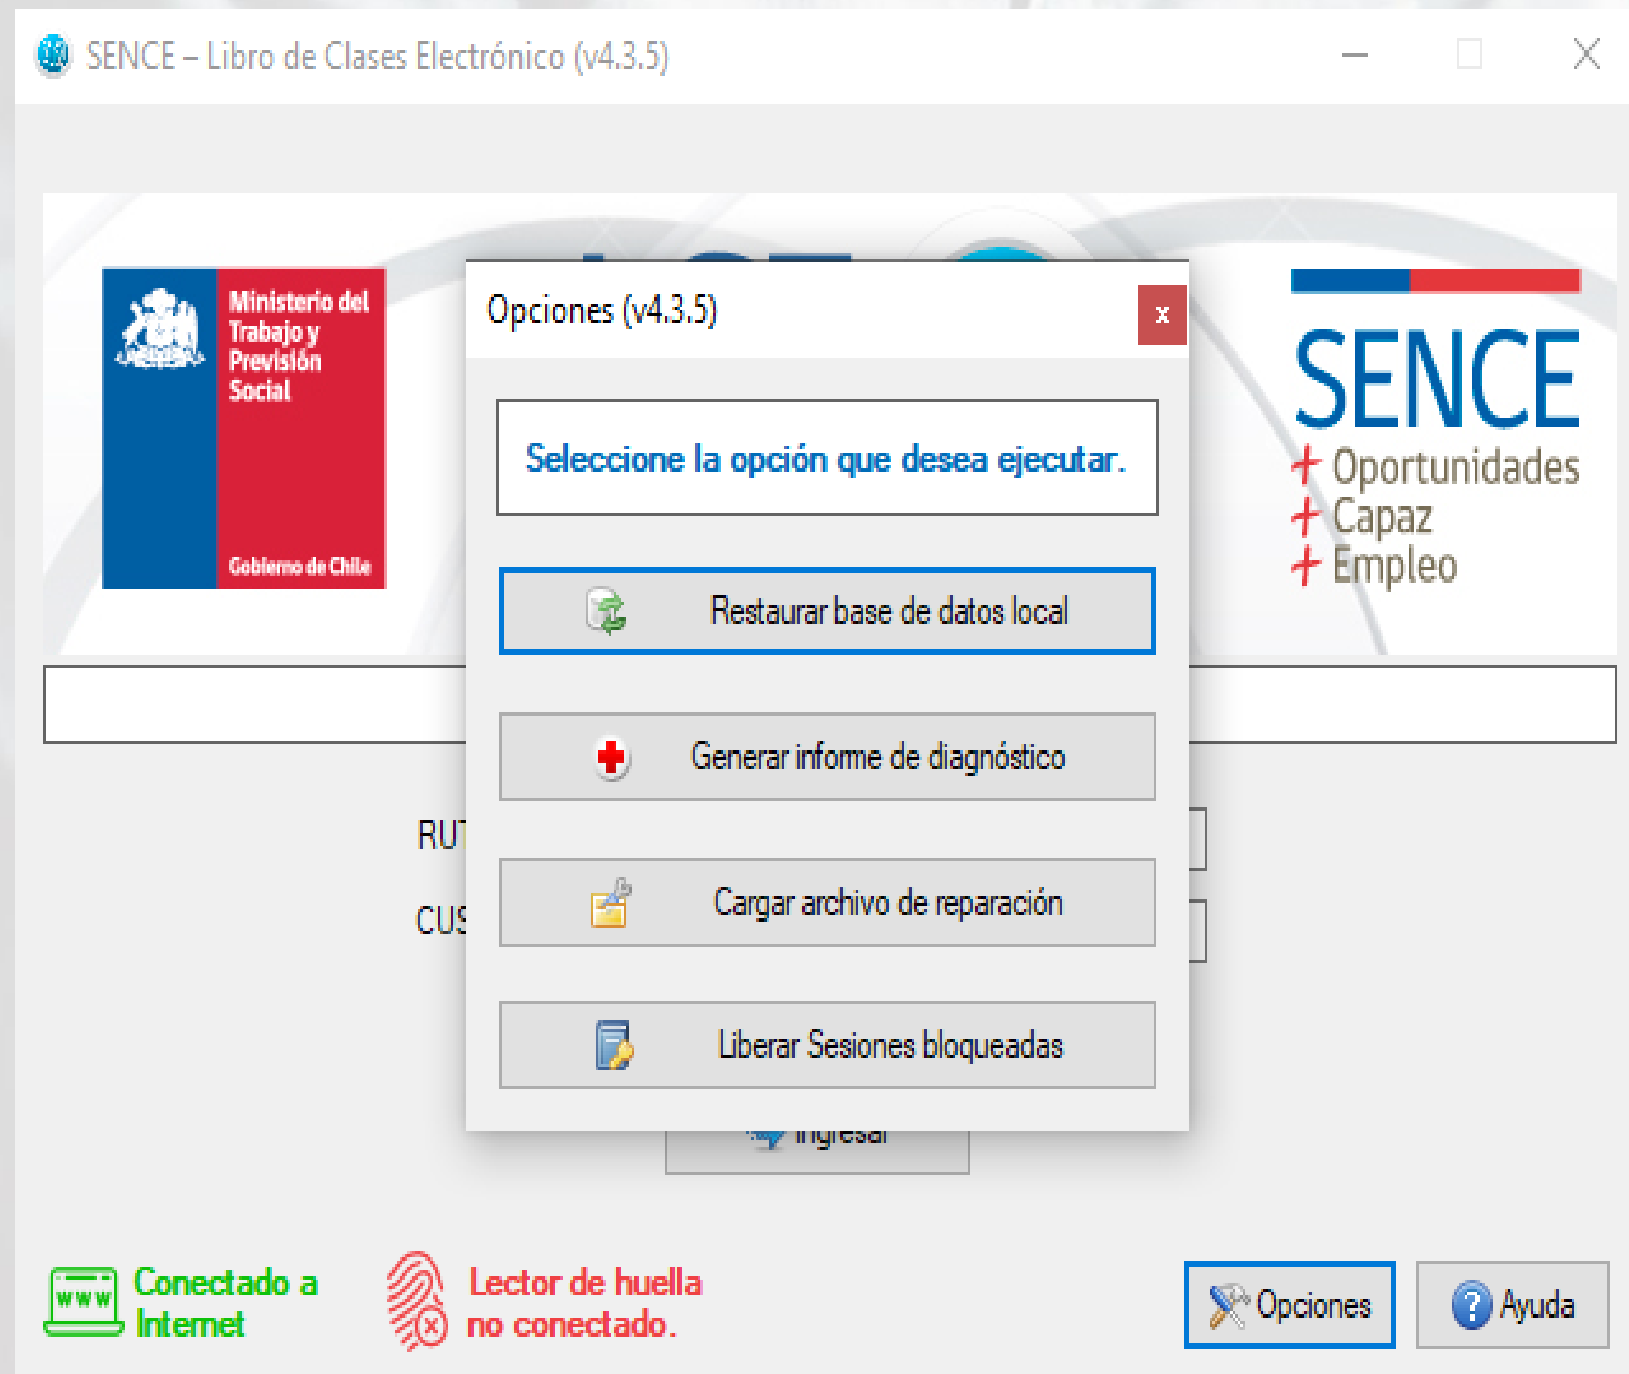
SENCE – Libro de Clases Electrónico (v4.3.5)

Ministerio del Trabajo y Previsión Social

Gobierno de Chile

SENCE
+ Oportunidades
+ Capaz
+ Empleo

Opciones (v4.3.5)

x

Seleccione la opción que desea ejecutar.

Restaurar base de datos local

Generar informe de diagnóstico

Cargar archivo de reparación

Liberar Sesiones bloqueadas

RUT

CUS

Ingresar

www

Conectado a Internet

Lector de huella no conectado.

Opciones

Ayuda